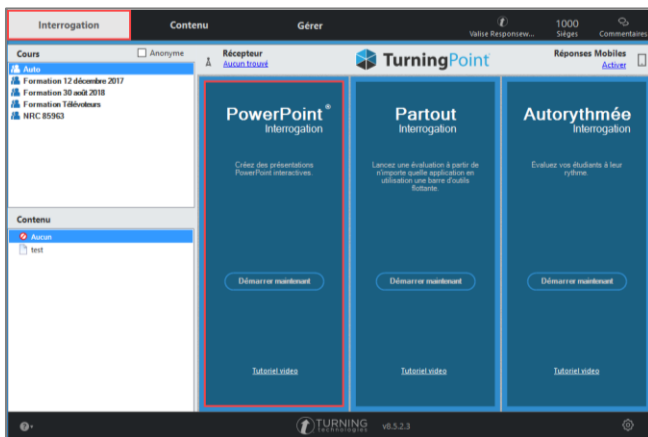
Interrogation | Contenu | Gérer | Valise Responsew... | 1000 Sièges | Commentaires

Cours | Anonyme
Auto
Formation 12 décembre 2017
Formation 30 août 2018
Formation Télévoteurs
NRC 85963

Récepteur
Aucun trouvé

TurningPoint

Réponses Mobiles
Activer

PowerPoint®
Interrogation
Créez des présentations PowerPoint interactives.
Démarrer maintenant
Tutoriel vidéo

Partout
Interrogation
Lancez une évaluation à partir de n'importe quelle application en utilisation une barre d'outils flottante.
Démarrer maintenant
Tutoriel vidéo

Autorythmée
Interrogation
Évaluez vos étudiants à leur rythme.
Démarrer maintenant
Tutoriel vidéo

Contenu
Aucun
test

TURNING technologies
v8.5.2.3